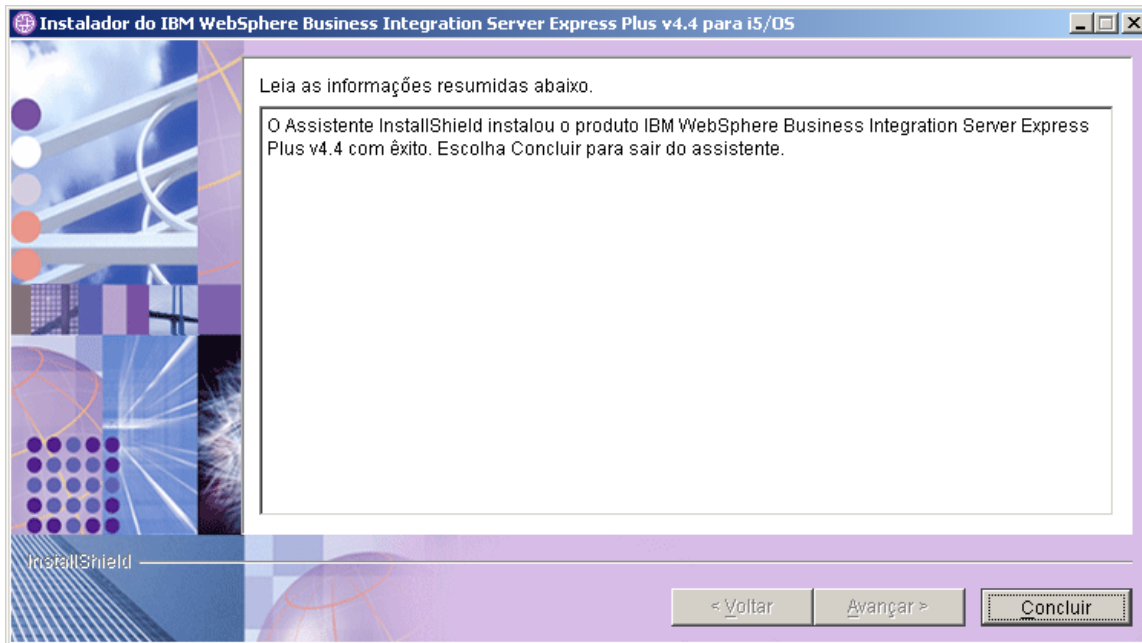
Instalador do IBM WebSphere Business Integration Server Express Plus v4.4 para i5/OS

Leia as informações resumidas abaixo.

O Assistente InstallShield instalou o produto IBM WebSphere Business Integration Server Express Plus v4.4 com êxito. Escolha Concluir para sair do assistente.

InstallShield

< Voltar

Avançar >

Concluir